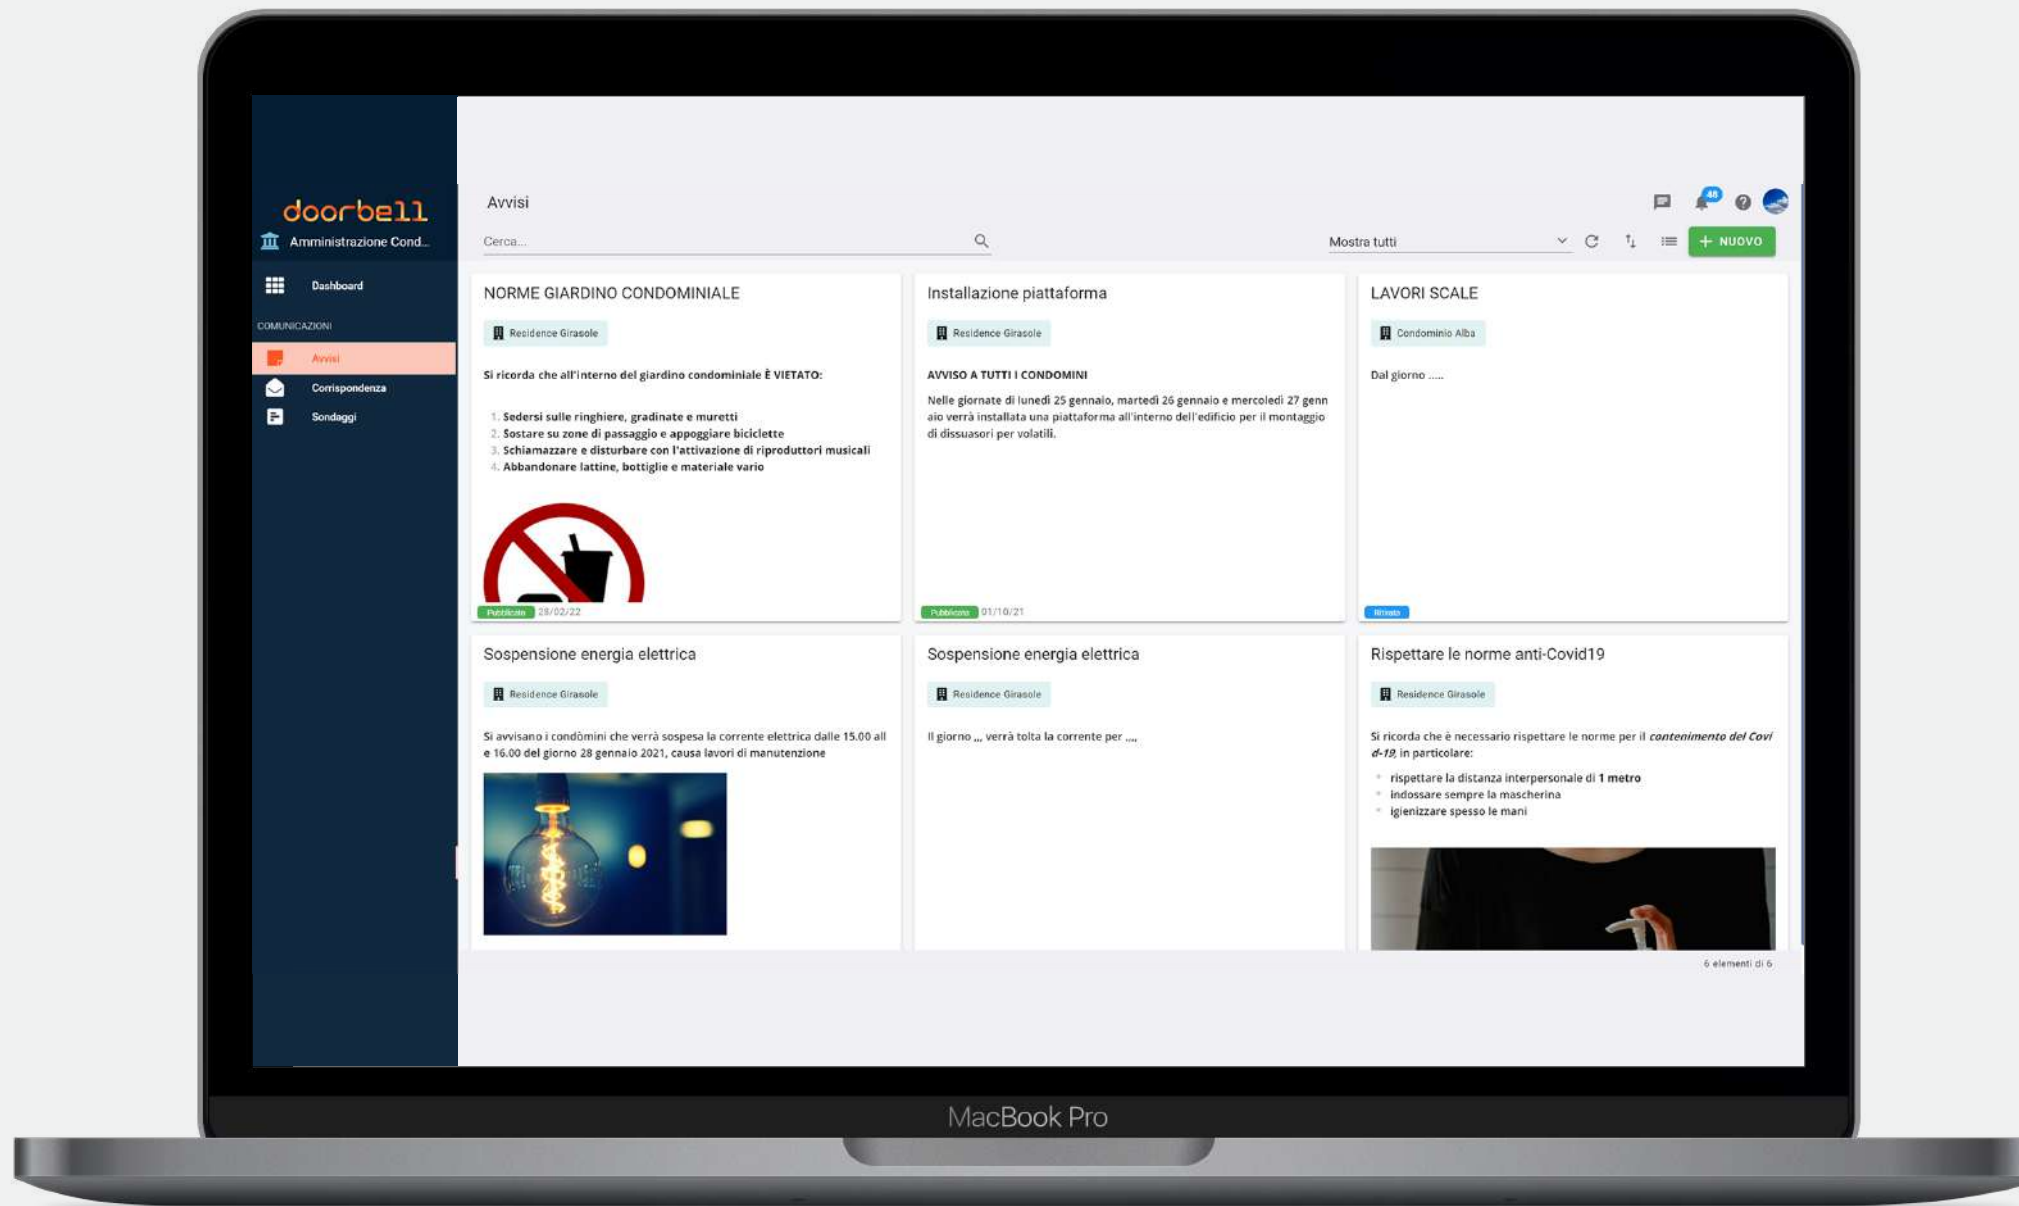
doorbell
Amministrazione Cond...

Dashboard

COMUNICAZIONI

Avvisi

Corrispondenza

Sondaggi

Avvisi

48

Cerca...

Mostra tutti

+ NUOVO

NORME GIARDINO CONDOMINIALE

Residence Girasole

Si ricorda che all'interno del giardino condominiale È VIETATO:

1. Sedersi sulle ringhiere, gradinate e muretti
2. Sostare su zone di passaggio e appoggiare biciclette
3. Schiamazzare e disturbare con l'attivazione di riproduttori musicali
4. Abbandonare lattine, bottiglie e materiale vario

Pubblicato 28/02/22

Installazione piattaforma

Residence Girasole

AVVISO A TUTTI I CONDOMINI

Nelle giornate di lunedì 25 gennaio, martedì 26 gennaio e mercoledì 27 gennaio verrà installata una piattaforma all'interno dell'edificio per il montaggio di dissuasori per volatili.

Pubblicato 01/10/21

LAVORI SCALE

Condominio Alba

Dal giorno .....

Ritirato

Sospensione energia elettrica

Residence Girasole

Si avvisano i condòmini che verrà sospesa la corrente elettrica dalle 15.00 alle 16.00 del giorno 28 gennaio 2021, causa lavori di manutenzione

Sospensione energia elettrica

Residence Girasole

Il giorno ,,, verrà tolta la corrente per ....

Rispettare le norme anti-Covid19

Residence Girasole

Si ricorda che è necessario rispettare le norme per il contenimento del Covid-19, in particolare:

• rispettare la distanza interpersonale di 1 metro
• indossare sempre la mascherina
• igienizzare spesso le mani

6 elementi di 6

MacBook Pro